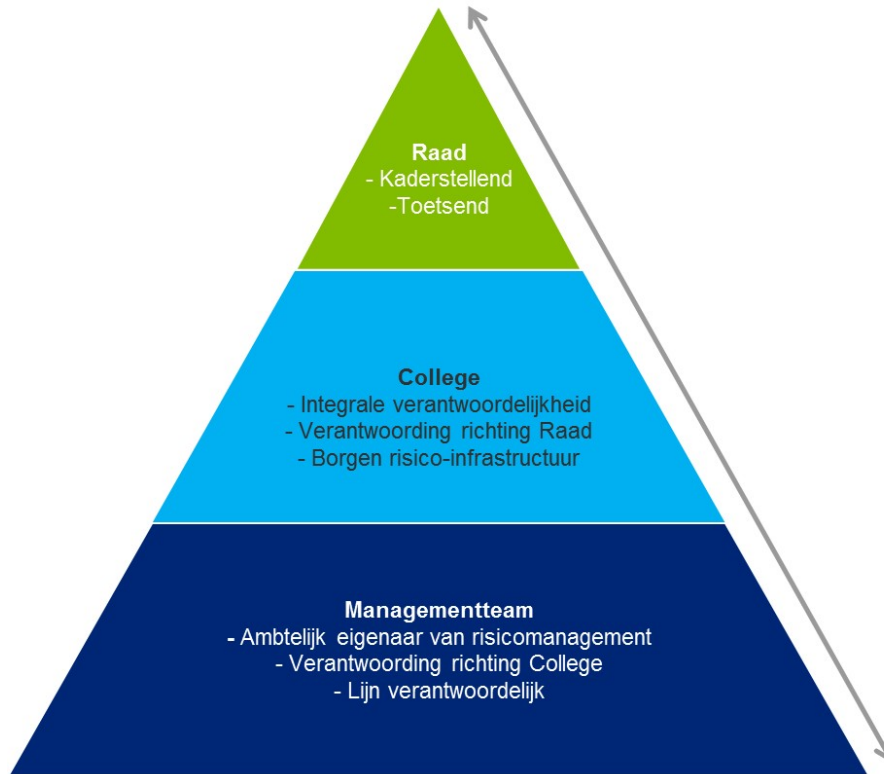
Raad
- Kaderstellend
-Toetsend

College
- Integrale verantwoordelijkheid
- Verantwoording richting Raad
- Borgen risico-infrastructuur

Managementteam
- Ambtelijk eigenaar van risicomanagement
- Verantwoording richting College
- Lijn verantwoordelijk